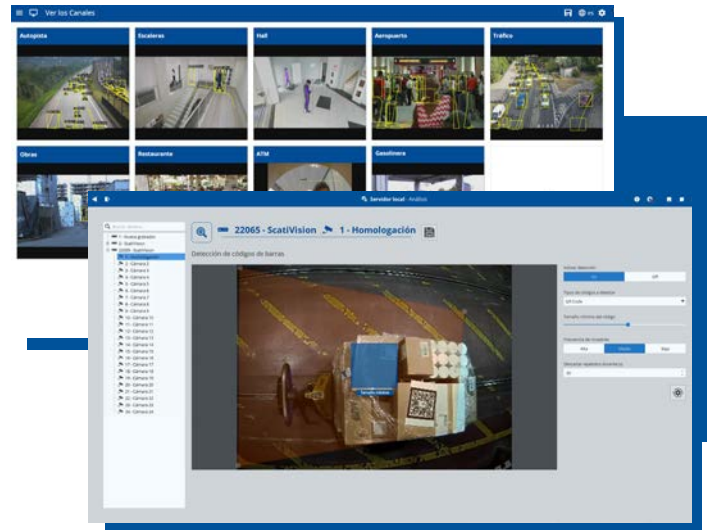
Ver los Canales

Autopista

Escaleras

Hall

Aeropuerto

Tráfico

Obras

Restaurante

ATM

Gasolinera

Servidor local - Análisis

22065 - ScatiVision

1 - Homologación

Detección de códigos de barras

Activar detección

No

Sí

Tipos de códigos a detectar

QR Code

Tamaño mínimo del código

Frecuencia de muestreo

Alta

Media

Baja

Descartar repetidos (Guardarse)

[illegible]